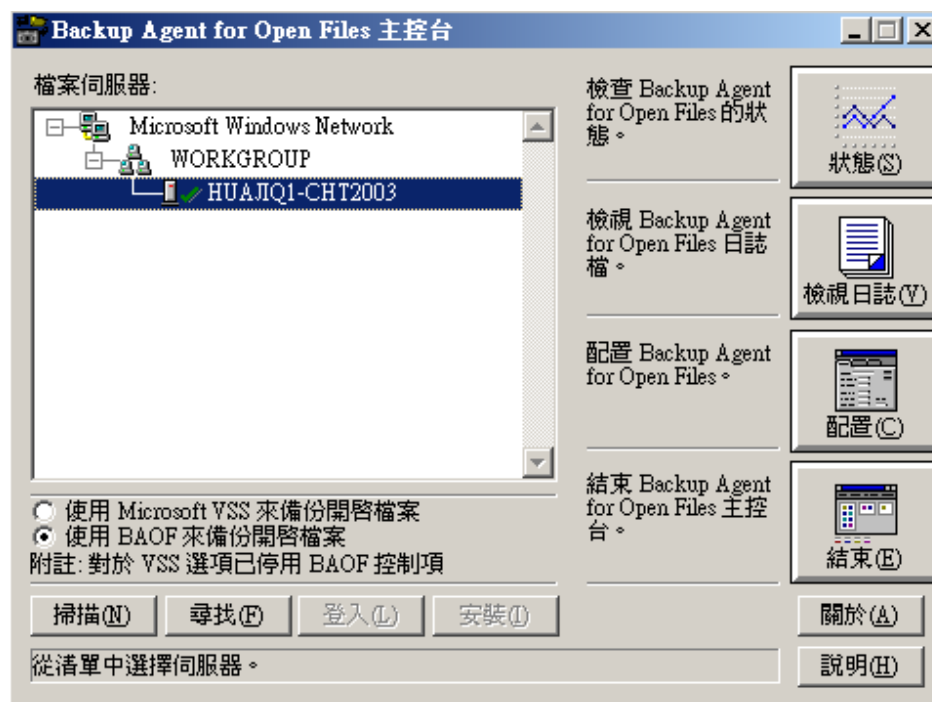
Backup Agent for Open Files 主控台

檔案伺服器:

Microsoft Windows Network

WORKGROUP

HUAJIQ1-CHT2003

使用 Microsoft VSS 來備份開啓檔案

使用 BAOF 來備份開啓檔案

附註: 對於 VSS 選項已停用 BAOF 控制項

掃描(N) 尋找(F) 登入(L) 安裝(I)

從清單中選擇伺服器。

檢查 Backup Agent for Open Files 的狀態。

狀態(S)

檢視 Backup Agent for Open Files 日誌檔。

檢視日誌(V)

配置 Backup Agent for Open Files。

配置(C)

結束 Backup Agent for Open Files 主控台。

結束(E)

關於(A)

說明(H)